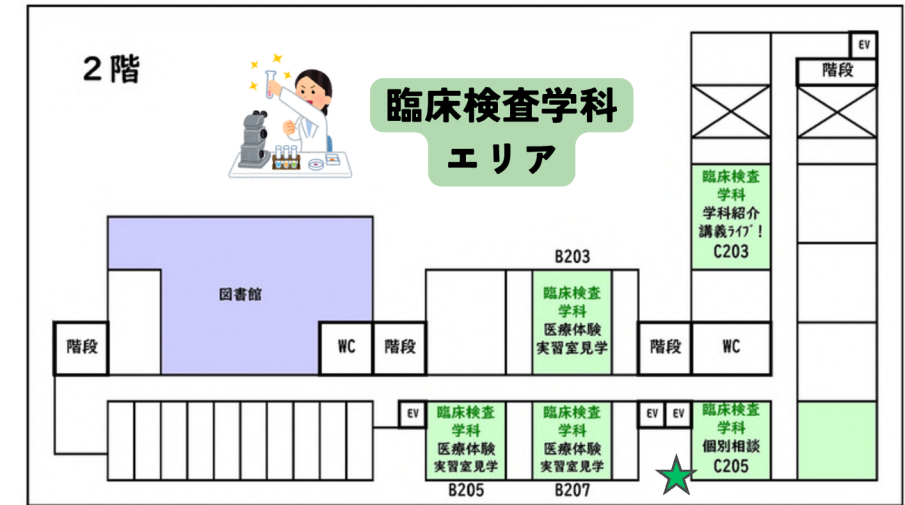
２階

臨床検査学科
エリア

EV
階段

臨床検査
学科
学科紹介
講義ﾗｲﾌﾞ！
C203

図書館

B203

臨床検査
学科
医療体験
実習室見学

階段

WC

階段

階段

WC

EV

臨床検査
学科
医療体験
実習室見学

B205

臨床検査
学科
医療体験
実習室見学

B207

EV

EV

臨床検査
学科
個別相談
C205